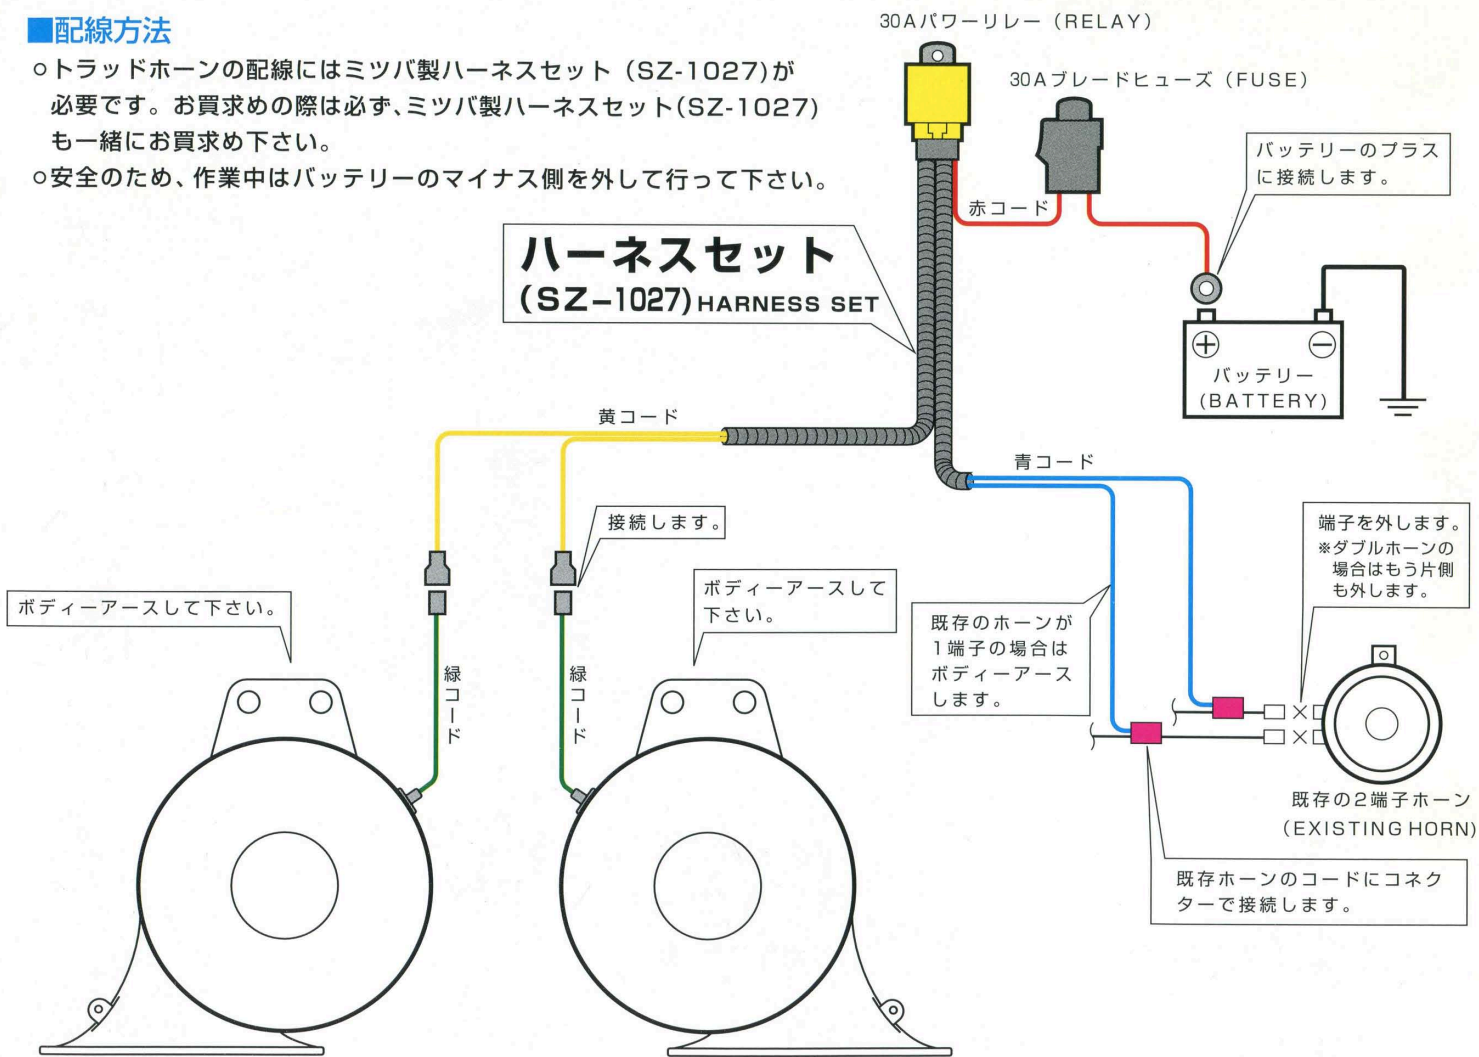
■配線方法

○トラッドホーンの配線にはミツバ製ハーネスセット（SZ-1027)が必要です。お買求めの際は必ず、ミツバ製ハーネスセット(SZ-1027)も一緒にお買求め下さい。

○安全のため、作業中はバッテリーのマイナス側を外して行って下さい。

30Aパワーリレー（RELAY）

30Aブレードヒューズ（FUSE）

バッテリーのプラスに接続します。

赤コード

ハーネスセット
(SZ−1027) HARNESS SET

バッテリー
(BATTERY)

黄コード

青コード

接続します。

端子を外します。
※ダブルホーンの場合はもう片側も外します。

ボディーアースして下さい。

ボディーアースして下さい。

既存のホーンが1端子の場合はボディーアースします。

緑コード

緑コード

既存の2端子ホーン
(EXISTING HORN)

既存ホーンのコードにコネクターで接続します。